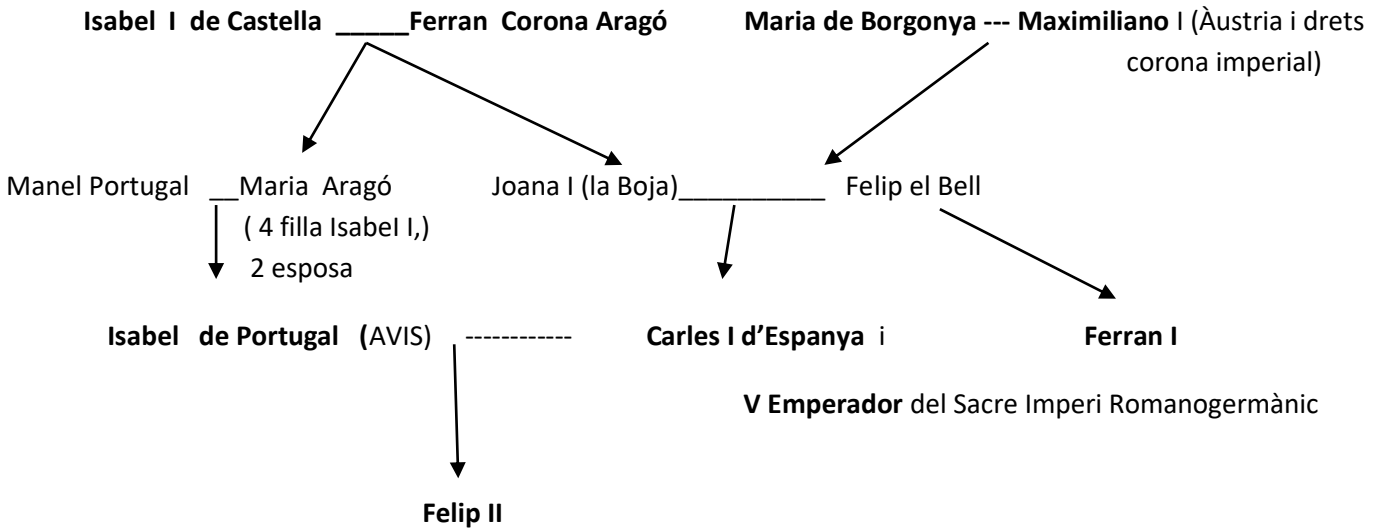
Isabel I de Castella ______Ferran Corona Aragó

Maria de Borgonya --- Maximiliano I (Àustria i drets corona imperial)

Manel Portugal __Maria Aragó
( 4 filla Isabel I,)
2 esposa

Joana I (la Boja)___________ Felip el Bell

Isabel de Portugal (AVIS) ------------ Carles I d'Espanya i

Ferran I

V Emperador del Sacre Imperi Romanogermànic

Felip II